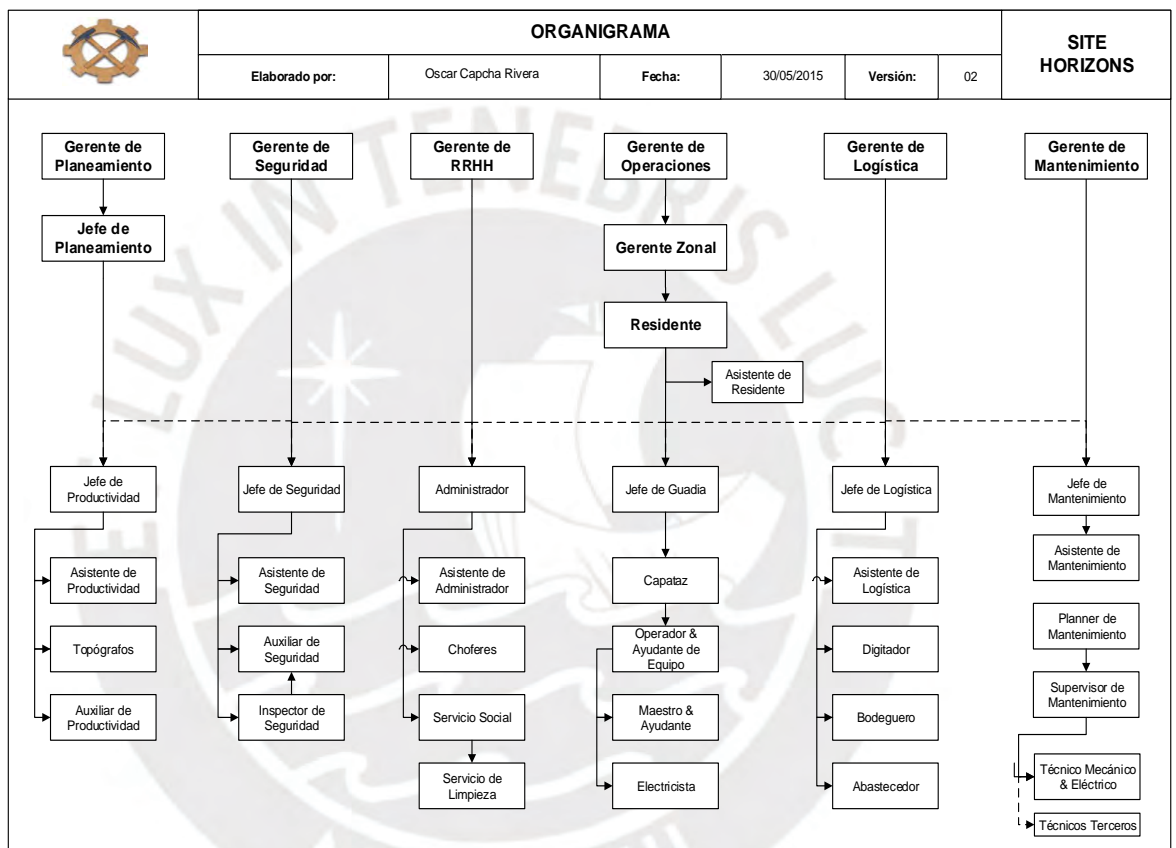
| | ORGANIGRAMA | | | | | | SITE HORIZONS |
|---|---|---|---|---|---|---|---|
| | Elaborado por: | Oscar Capcha Rivera | Fecha: | 30/05/2015 | Versión: | 02 | |

Gerente de Planeamiento
Jefe de Planeamiento
Jefe de Productividad
Asistente de Productividad
Topógrafos
Auxiliar de Productividad

Gerente de Seguridad
Jefe de Seguridad
Asistente de Seguridad
Auxiliar de Seguridad
Inspector de Seguridad

Gerente de RRHH
Administrador
Asistente de Administrador
Choferes
Servicio Social
Servicio de Limpieza

Gerente de Operaciones
Gerente Zonal
Residente
Asistente de Residente
Jefe de Guadia
Capataz
Operador & Ayudante de Equipo
Maestro & Ayudante
Electricista

Gerente de Logística
Jefe de Logística
Asistente de Logística
Digitador
Bodeguero
Abastecedor

Gerente de Mantenimiento
Jefe de Mantenimiento
Asistente de Mantenimiento
Planner de Mantenimiento
Supervisor de Mantenimiento
Técnico Mecánico & Eléctrico
Técnicos Terceros